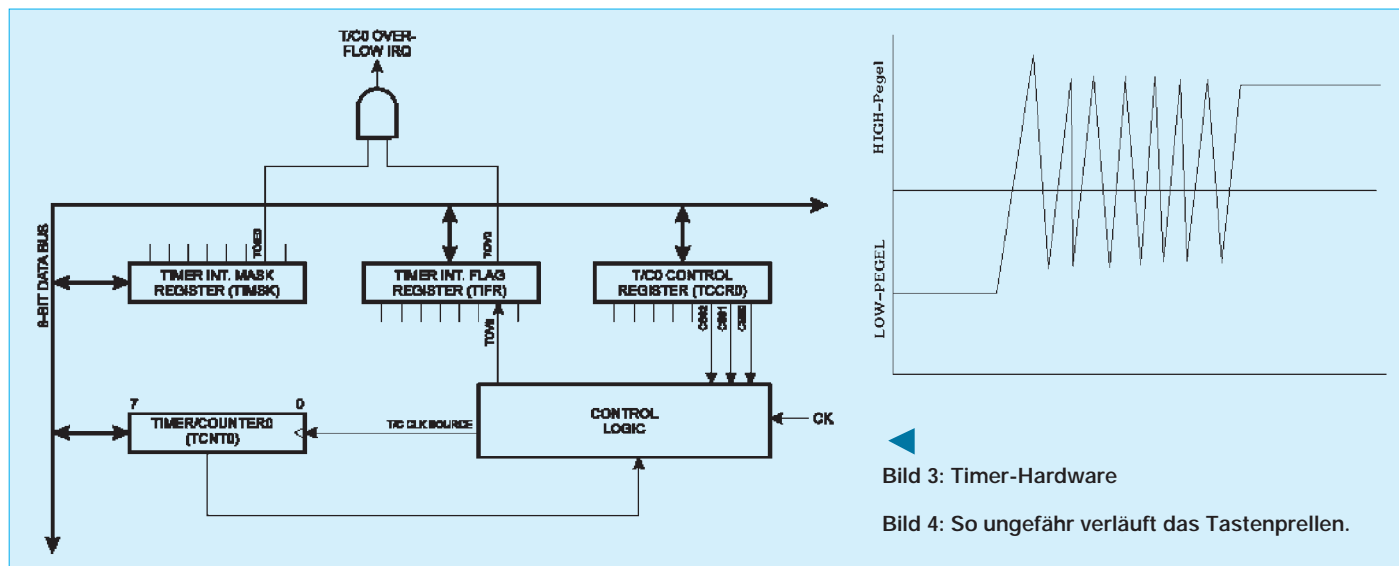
T/C0 OVER-FLOW IRQ

8-BIT DATA BUS

TOIE0

TOV0

TIMER INT. MASK REGISTER (TIMSK)

TIMER INT. FLAG REGISTER (TIFR)

T/C0 CONTROL REGISTER (TCCR0)

TOV0

CS02 CS01 CS00

7

0

TIMER/COUNTER0 (TCNT0)

T/C CLK SOURCE

CONTROL LOGIC

CK

HIGH-Pegel

LOW-PEGEL

Bild 3: Timer-Hardware

Bild 4: So ungefähr verläuft das Tastenprellen.